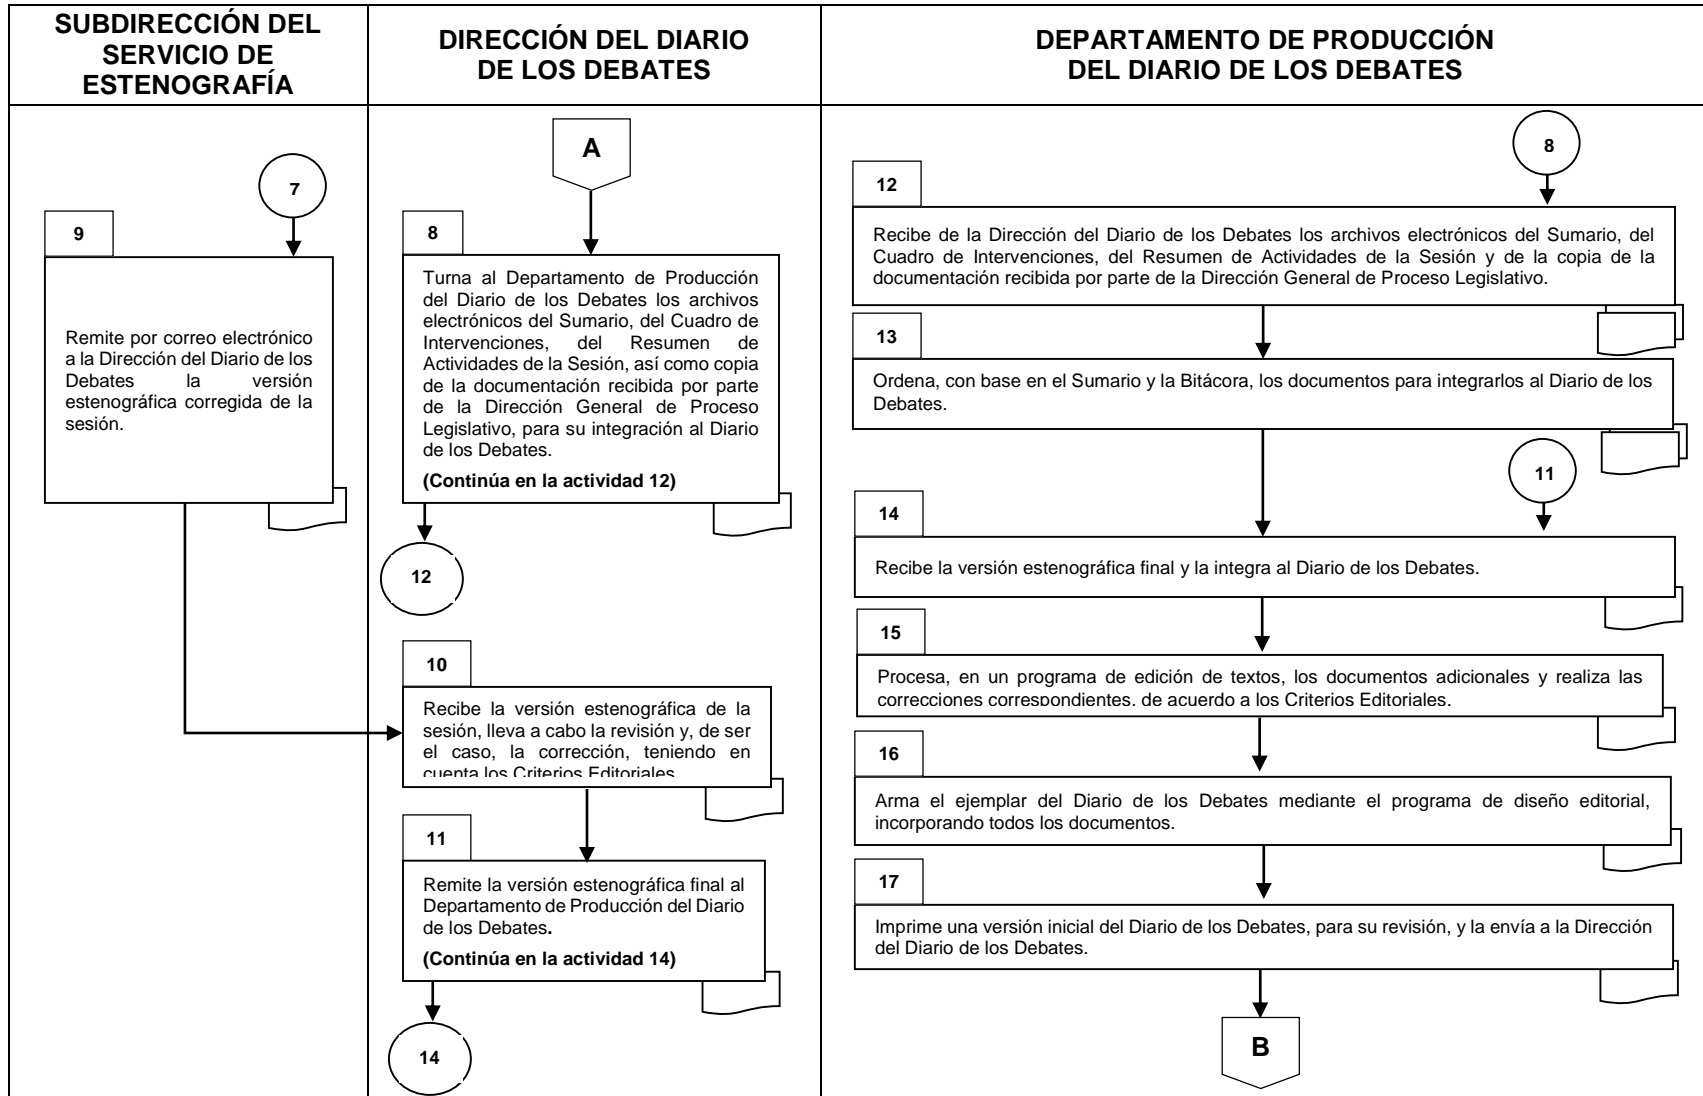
SUBDIRECCIÓN DEL SERVICIO DE ESTENOGRAFÍA

7

9

Remite por correo electrónico a la Dirección del Diario de los Debates la versión estenográfica corregida de la sesión.

DIRECCIÓN DEL DIARIO DE LOS DEBATES

A

8

Turna al Departamento de Producción del Diario de los Debates los archivos electrónicos del Sumario, del Cuadro de Intervenciones, del Resumen de Actividades de la Sesión, así como copia de la documentación recibida por parte de la Dirección General de Proceso Legislativo, para su integración al Diario de los Debates.

(Continúa en la actividad 12)

12

10

Recibe la versión estenográfica de la sesión, lleva a cabo la revisión y, de ser el caso, la corrección, teniendo en cuenta los Criterios Editoriales.

11

Remite la versión estenográfica final al Departamento de Producción del Diario de los Debates.

(Continúa en la actividad 14)

14

DEPARTAMENTO DE PRODUCCIÓN DEL DIARIO DE LOS DEBATES

8

12

Recibe de la Dirección del Diario de los Debates los archivos electrónicos del Sumario, del Cuadro de Intervenciones, del Resumen de Actividades de la Sesión y de la copia de la documentación recibida por parte de la Dirección General de Proceso Legislativo.

13

Ordena, con base en el Sumario y la Bitácora, los documentos para integrarlos al Diario de los Debates.

11

14

Recibe la versión estenográfica final y la integra al Diario de los Debates.

15

Procesa, en un programa de edición de textos, los documentos adicionales y realiza las correcciones correspondientes, de acuerdo a los Criterios Editoriales.

16

Arma el ejemplar del Diario de los Debates mediante el programa de diseño editorial, incorporando todos los documentos.

17

Imprime una versión inicial del Diario de los Debates, para su revisión, y la envía a la Dirección del Diario de los Debates.

B